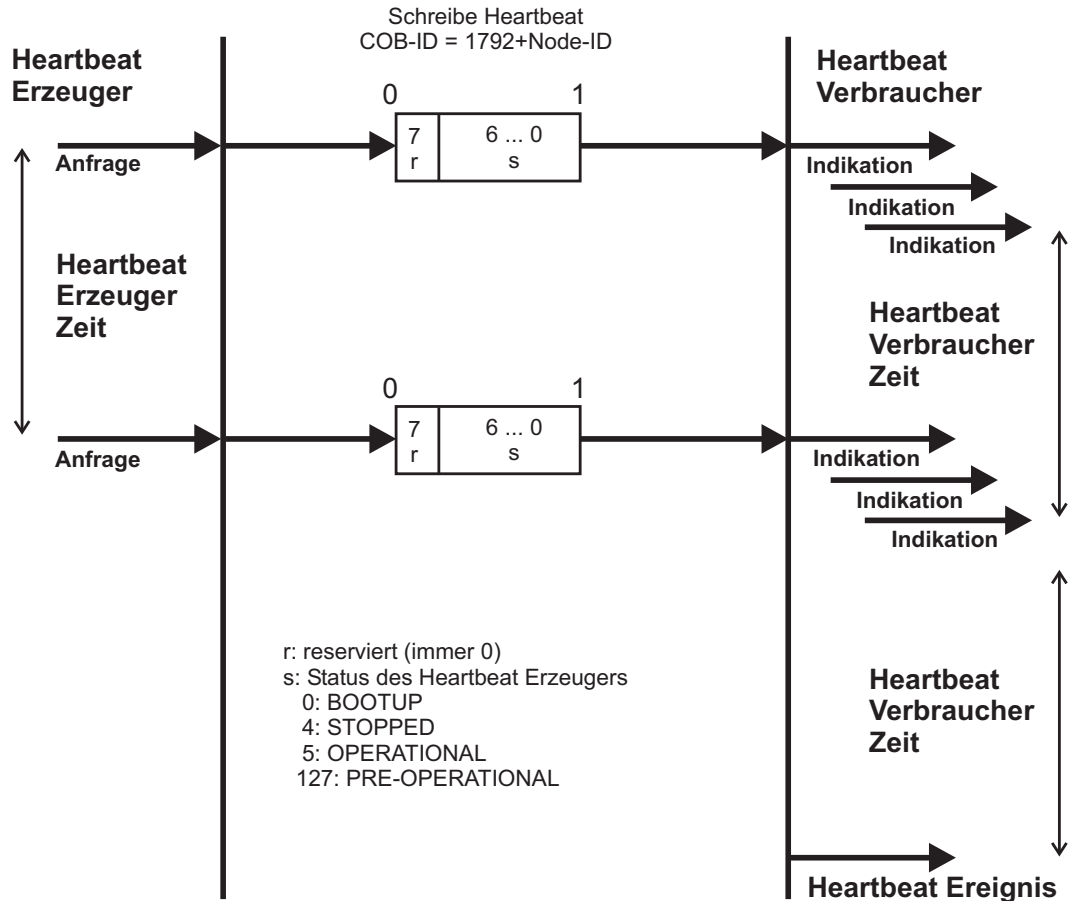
Schreibe Heartbeat
COB-ID = 1792+Node-ID

Heartbeat Erzeuger

Heartbeat Verbraucher

0 1

7 r | 6 ... 0 s

Anfrage

Indikation
Indikation
Indikation

Heartbeat Erzeuger Zeit

Heartbeat Verbraucher Zeit

0 1

7 r | 6 ... 0 s

Anfrage

Indikation
Indikation
Indikation

r: reserviert (immer 0)
s: Status des Heartbeat Erzeugers
0: BOOTUP
4: STOPPED
5: OPERATIONAL
127: PRE-OPERATIONAL

Heartbeat Verbraucher Zeit

Heartbeat Ereignis